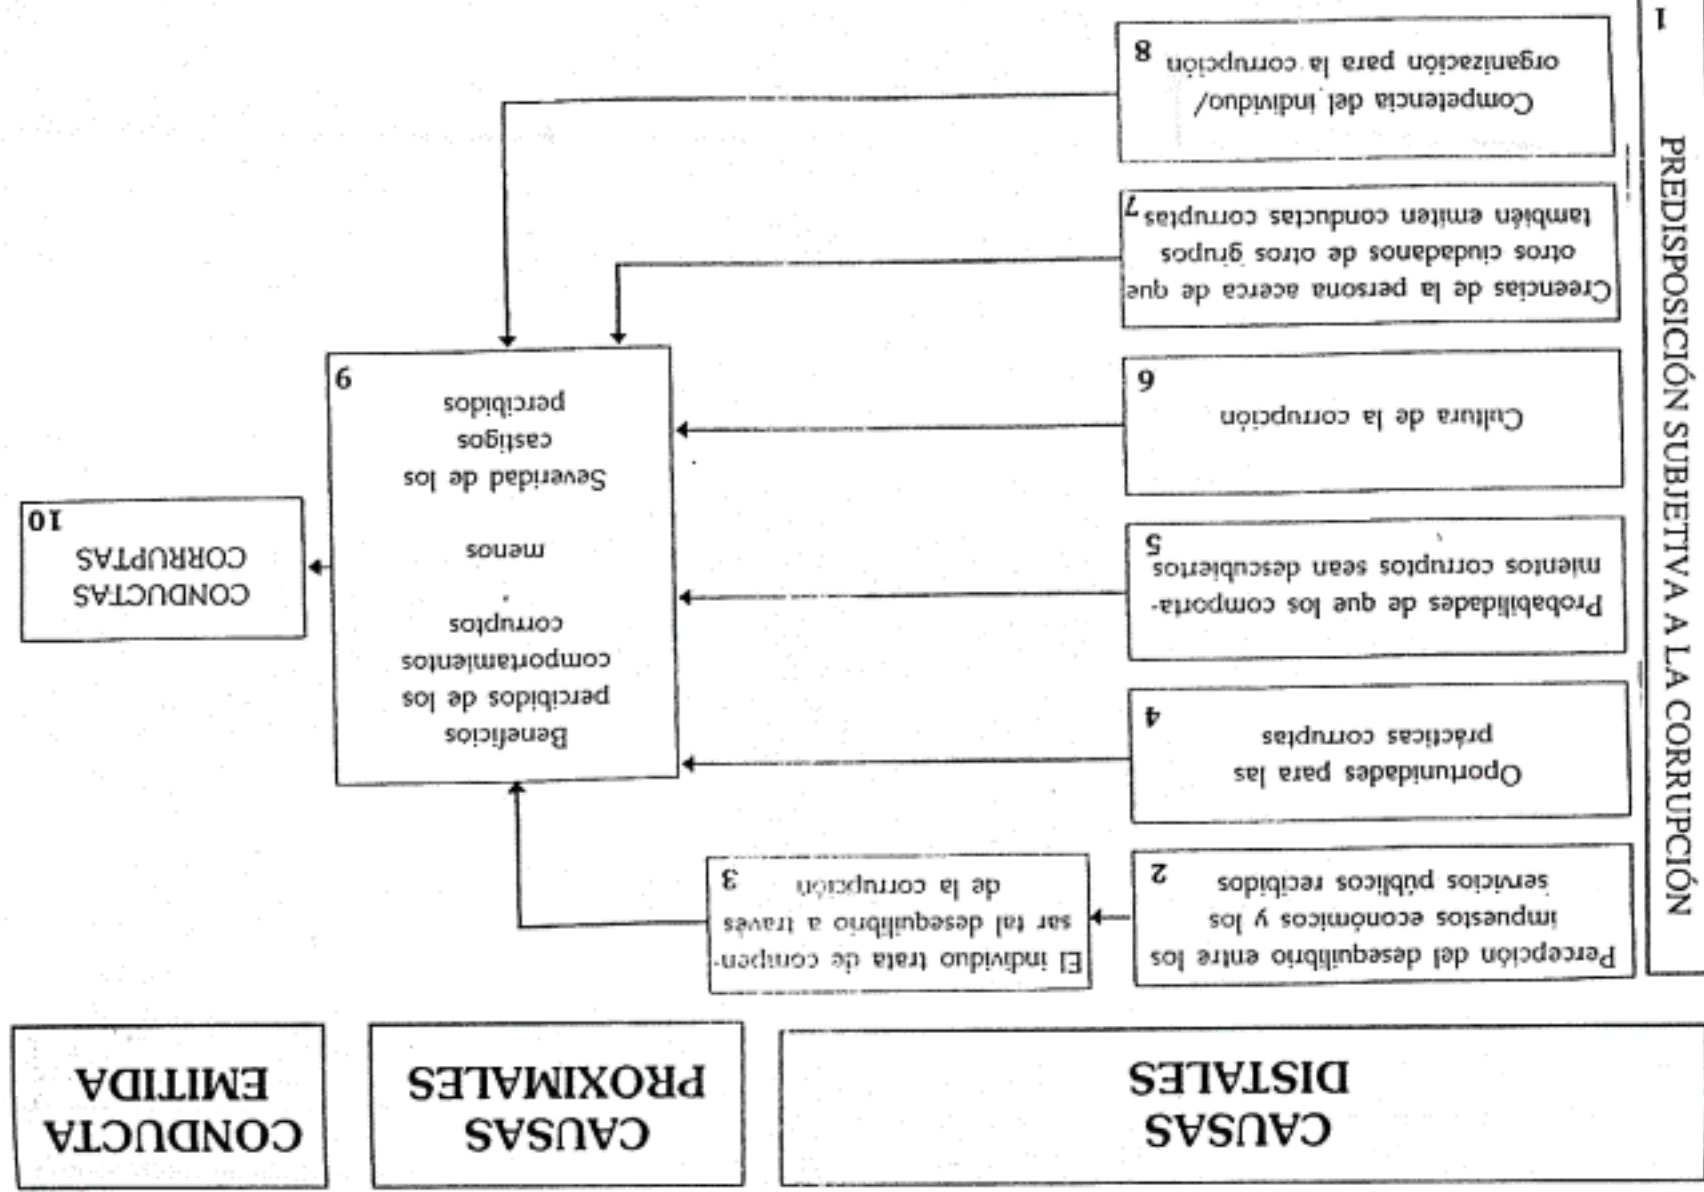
CAUSAS DISTALES

CAUSAS PROXIMALES

CONDUCTA EMITIDA

PREDISPOSICIÓN SUBJETIVA A LA CORRUPCIÓN 1

Percepción del desequilibrio entre los impuestos económicos y los servicios públicos recibidos 2

El individuo trata de compensar tal desequilibrio a través de la corrupción 3

Oportunidades para las prácticas corruptas 4

Probabilidades de que los comportamientos corruptos sean descubiertos 5

Cultura de la corrupción 6

Creencias de la persona acerca de que otros ciudadanos de otros grupos también emiten conductas corruptas 7

Competencia del individuo/ organización para la corrupción 8

Beneficios percibidos de los comportamientos corruptos

menos

Severidad de los castigos percibidos 9

CONDUCTAS CORRUPTAS 10